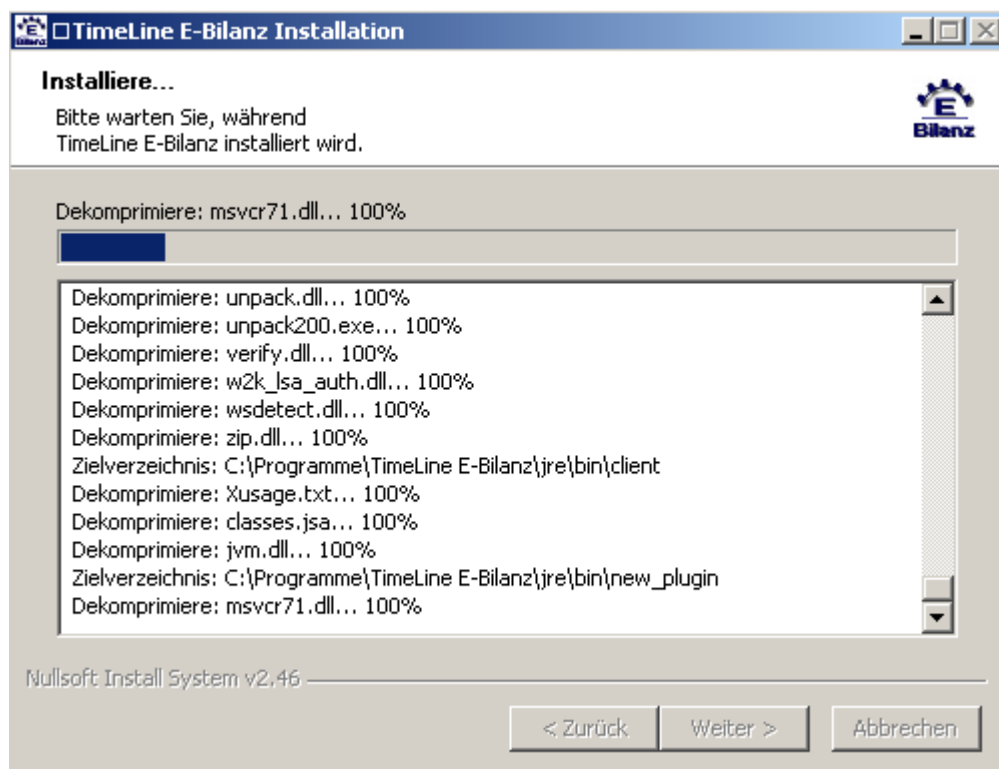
□TimeLine E-Bilanz Installation

Installiere...

Bitte warten Sie, während TimeLine E-Bilanz installiert wird.

E
Bilanz

Dekomprimiere: msvcr71.dll... 100%

Dekomprimiere: unpack.dll... 100%
Dekomprimiere: unpack200.exe... 100%
Dekomprimiere: verify.dll... 100%
Dekomprimiere: w2k_lsa_auth.dll... 100%
Dekomprimiere: wsdetect.dll... 100%
Dekomprimiere: zip.dll... 100%
Zielverzeichnis: C:\Programme\TimeLine E-Bilanz\jre\bin\client
Dekomprimiere: Xusage.txt... 100%
Dekomprimiere: classes.jsa... 100%
Dekomprimiere: jvm.dll... 100%
Zielverzeichnis: C:\Programme\TimeLine E-Bilanz\jre\bin\new_plugin
Dekomprimiere: msvcr71.dll... 100%

Nullsoft Install System v2.46

< Zurück
Weiter >
Abbrechen